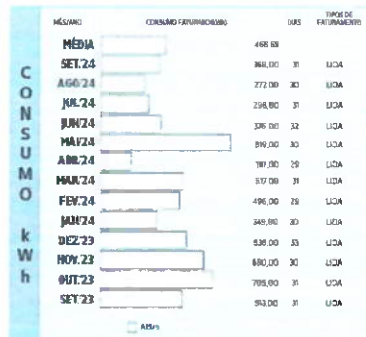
| MÊS/ANO | CONSUMO FATURADO(kWh) | DIAS | TIPOS DE FATURAMENTO |
|---|---|---|---|
| MÉDIA | 466,58 | | |
| SET.24 | 368,00 | 31 | LIDA |
| AGO/24 | 272,00 | 30 | LIDA |
| JUL/24 | 298,00 | 31 | LIDA |
| JUN/24 | 376,00 | 32 | LIDA |
| MAI/24 | 819,00 | 30 | LIDA |
| ABR.24 | 187,00 | 29 | LIDA |
| MAR/24 | 517,00 | 31 | LIDA |
| FEV.24 | 496,00 | 29 | LIDA |
| JAN/24 | 349,00 | 30 | LIDA |
| DEZ.23 | 638,00 | 33 | LIDA |
| NOV.23 | 680,00 | 30 | LIDA |
| OUT.23 | 705,00 | 31 | LIDA |
| SET.23 | 513,00 | 31 | LIDA |

C O N S U M O k W h

ATIVA